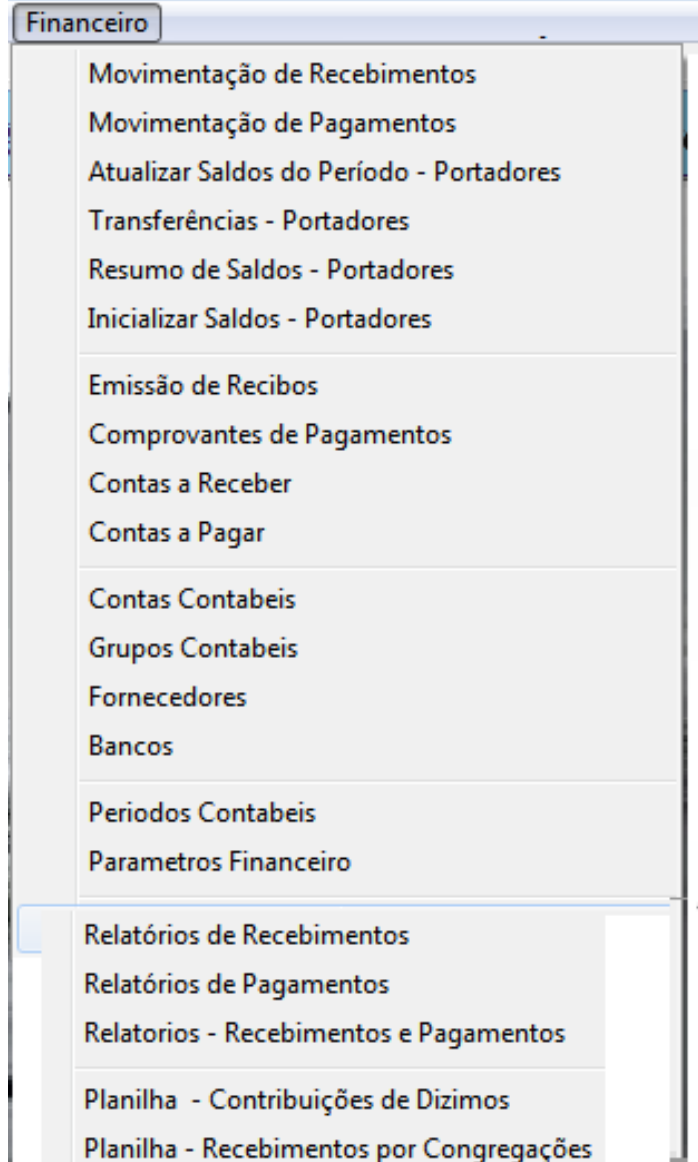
Financeiro

Movimentação de Recebimentos
Movimentação de Pagamentos
Atualizar Saldos do Período - Portadores
Transferências - Portadores
Resumo de Saldos - Portadores
Inicializar Saldos - Portadores

Emissão de Recibos
Comprovantes de Pagamentos
Contas a Receber
Contas a Pagar

Contas Contabeis
Grupos Contabeis
Fornecedores
Bancos

Periodos Contabeis
Parametros Financeiro

Relatórios de Recebimentos
Relatórios de Pagamentos
Relatorios - Recebimentos e Pagamentos

Planilha - Contribuições de Dizimos
Planilha - Recebimentos por Congregações